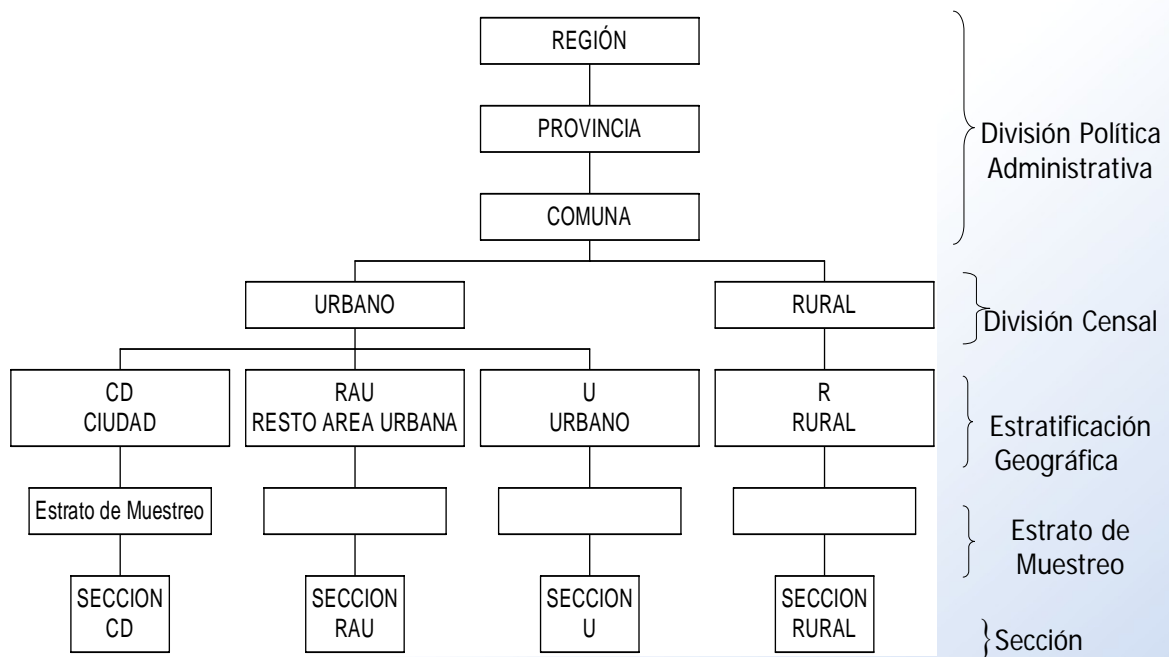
REGIÓN

PROVINCIA

COMUNA

División Política Administrativa

URBANO

RURAL

División Censal

CD
CIUDAD

RAU
RESTO AREA URBANA

U
URBANO

R
RURAL

Estratificación Geográfica

Estrato de Muestreo

Estrato de Muestreo

SECCION
CD

SECCION
RAU

SECCION
U

SECCION
RURAL

Sección